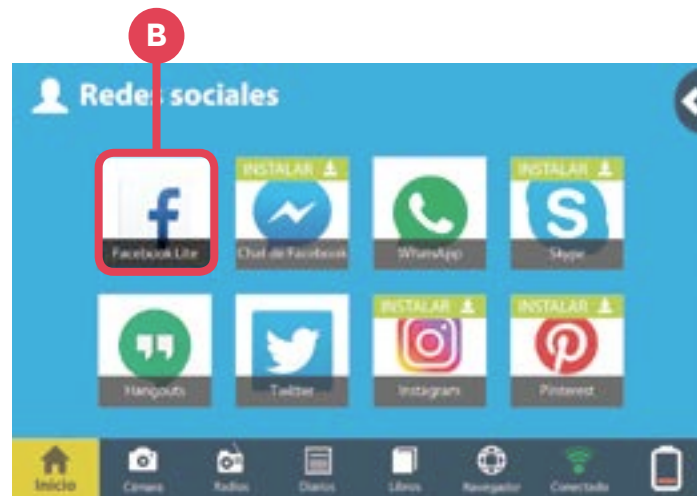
B

Redes sociales

Facebook Lite

INSTALAR
Chat de Facebook

WhatsApp

INSTALAR
Skype

Hangouts

Twitter

INSTALAR
Instagram

INSTALAR
Pinterest

Inicio
Cámara
Radios
Diarios
Libros
Navegador
Conectado